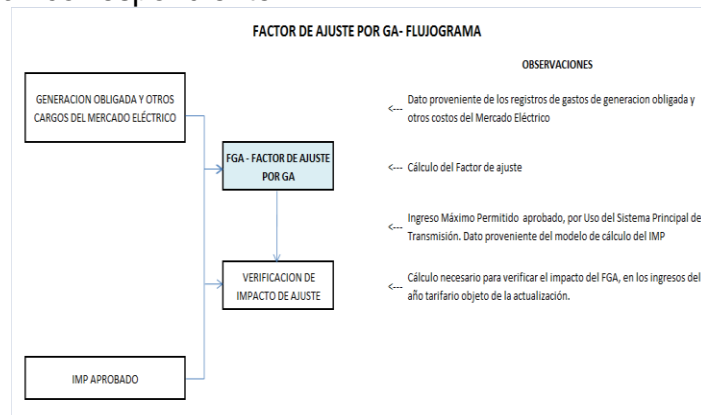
FACTOR DE AJUSTE POR GA- FLUJOGRAMA

GENERACION OBLIGADA Y OTROS CARGOS DEL MERCADO ELÉCTRICO

FGA - FACTOR DE AJUSTE POR GA

VERIFICACION DE IMPACTO DE AJUSTE

IMP APROBADO

OBSERVACIONES

<--- Dato proveniente de los registros de gastos de generacion obligada y otros costos del Mercado Eléctrico

<--- Cálculo del Factor de ajuste

Ingreso Máximo Permitido aprobado, por Uso del Sistema Principal de Transmisión. Dato proveniente del modelo de cálculo del IMP

<--- Cálculo necesario para verificar el impacto del FGA, en los ingresos del año tarifario objeto de la actualización.